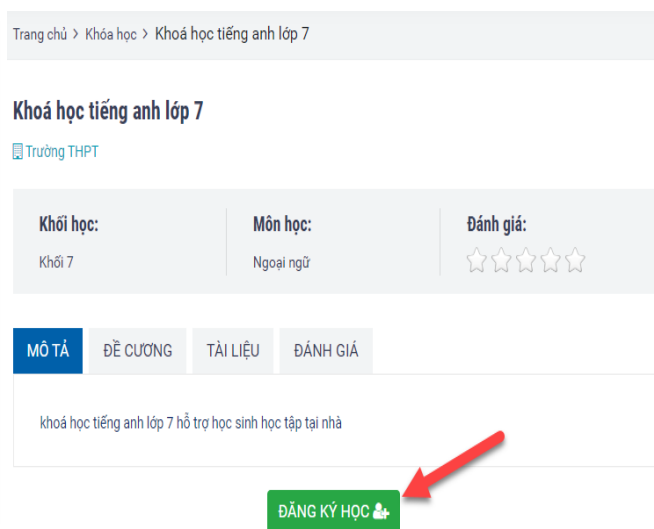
Trang chủ > Khóa học > Khoá học tiếng anh lớp 7

Khoá học tiếng anh lớp 7

Trường THPT

Khối học:
Khối 7

Môn học:
Ngoại ngữ

Đánh giá:

MÔ TẢ
ĐỀ CƯƠNG
TÀI LIỆU
ĐÁNH GIÁ

khoá học tiếng anh lớp 7 hỗ trợ học sinh học tập tại nhà

ĐĂNG KÝ HỌC